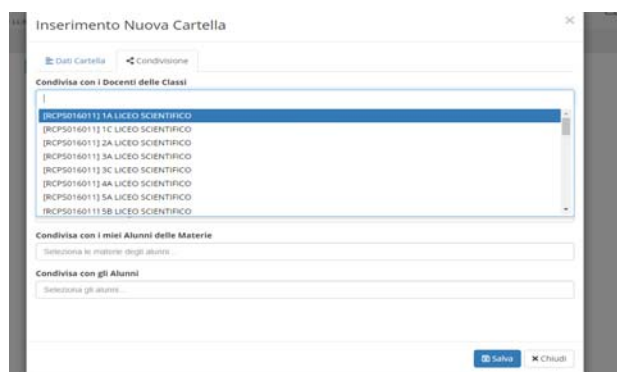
Inserimento Nuova Cartella

×

Dati Cartella | Condivisione

Condivisa con i Docenti delle Classi

[RCPS016011] 1A LICEO SCIENTIFICO
[RCPS016011] 1C LICEO SCIENTIFICO
[RCPS016011] 2A LICEO SCIENTIFICO
[RCPS016011] 3A LICEO SCIENTIFICO
[RCPS016011] 3C LICEO SCIENTIFICO
[RCPS016011] 4A LICEO SCIENTIFICO
[RCPS016011] 5A LICEO SCIENTIFICO
[RCPS016011] 5B LICEO SCIENTIFICO

Condivisa con i miei Alunni delle Materie

Seleziona le materie degli alunni...

Condivisa con gli Alunni

Seleziona gli alunni...

Salva | × Chiudi